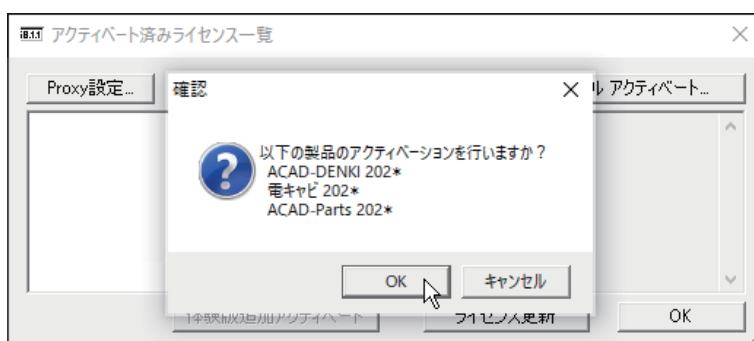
アクティベート済みライセンス一覧

Proxy設定...

ル アクティベート...

確認

以下の製品のアクティベーションを行いますか？
ACAD-DENKI 202*
竜キャビ 202*
ACAD-Parts 202*

OK

キャンセル

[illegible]

ライセンス更新

OK